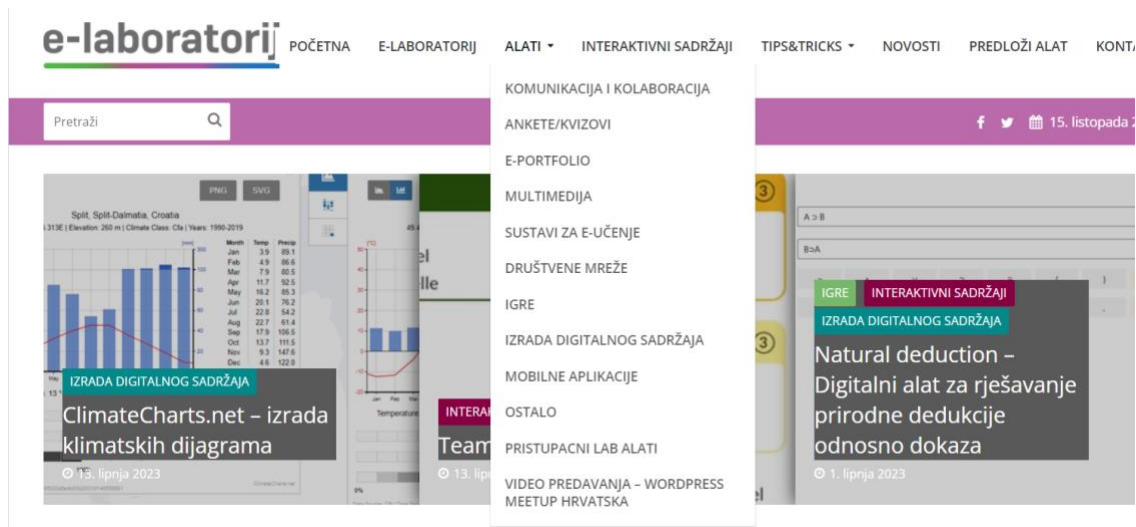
e-laboratorij POČETNA E-LABORATORIJ ALATI ▾ INTERAKTIVNI SADRŽAJI TIPS&TRICKS ▾ NOVOSTI PREDLOŽI ALAT KONTA

KOMUNIKACIJA I KOLABORACIJA
ANKETE/KVIZOVI
E-PORTFOLIO
MULTIMEDIJA
SUSTAVI ZA E-UČENJE
DRUŠTVENE MREŽE
IGRE
IZRADA DIGITALNOG SADRŽAJA
MOBILNE APLIKACIJE
OSTALO
PRISTUPACNI LAB ALATI
VIDEO PREDAVANJA – WORDPRESS MEETUP HRVATSKA

Pretraži

15. listopada 2

PNG SVG

Split, Split-Dalmatia, Croatia

| Month | Temp | Precip |
|---|---|---|
| Jan | 3.9 | 89.1 |
| Feb | 4.9 | 86.6 |
| Mar | 7.9 | 80.5 |
| Apr | 11.7 | 92.5 |
| May | 16.2 | 85.3 |
| Jun | 20.1 | 76.2 |
| Jul | 22.8 | 54.2 |
| Aug | 22.7 | 61.4 |
| Sep | 17.9 | 106.5 |
| Oct | 13.7 | 111.5 |
| Nov | 9.3 | 147.6 |
| Dec | 4.6 | 122.0 |

IZRADA DIGITALNOG SADRŽAJA
ClimateCharts.net – izrada klimatskih dijagrama
13. lipnja 2023

INTERA
Team
13. lip

IGRE INTERAKTIVNI SADRŽAJI
IZRADA DIGITALNOG SADRŽAJA
Natural deduction – Digitalni alat za rješavanje prirodne dedukcije odnosno dokaza
1. lipnja 2023